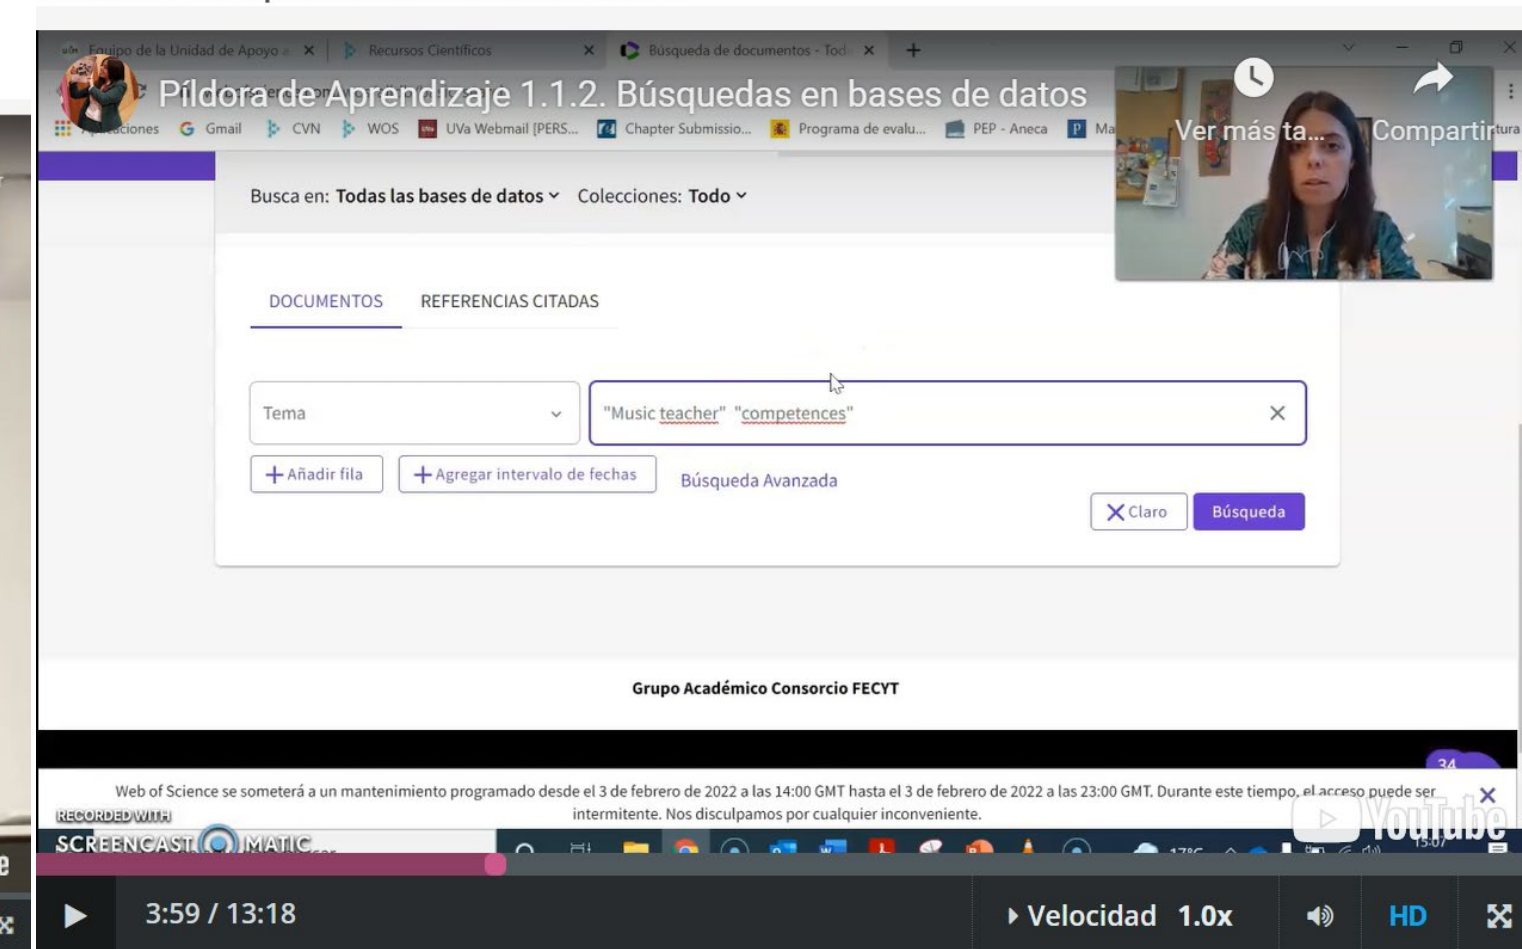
Equipo de la Unidad de Apoyo a ✕ Recursos Científicos ✕ Búsqueda de documentos - Tod ✕ +

Píldora de Aprendizaje 1.1.2. Búsquedas en bases de datos

Ver más ta... Compartir

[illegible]aciones Gmail CVN WOS UVa Webmail [PERS... Chapter Submissio... Programa de evalu... PEP - Aneca Ma

Busca en: Todas las bases de datos Colecciones: Todo

DOCUMENTOS REFERENCIAS CITADAS

Tema

"Music teacher" "competences"

+ Añadir fila + Agregar intervalo de fechas Búsqueda Avanzada

Claro Búsqueda

Grupo Académico Consorcio FECYT

34

Web of Science se someterá a un mantenimiento programado desde el 3 de febrero de 2022 a las 14:00 GMT hasta el 3 de febrero de 2022 a las 23:00 GMT. Durante este tiempo, el acceso puede ser intermitente. Nos disculpamos por cualquier inconveniente.

RECORDED WITH SCREENCAST MATIC

YouTube

3:59 / 13:18 Velocidad 1.0x HD